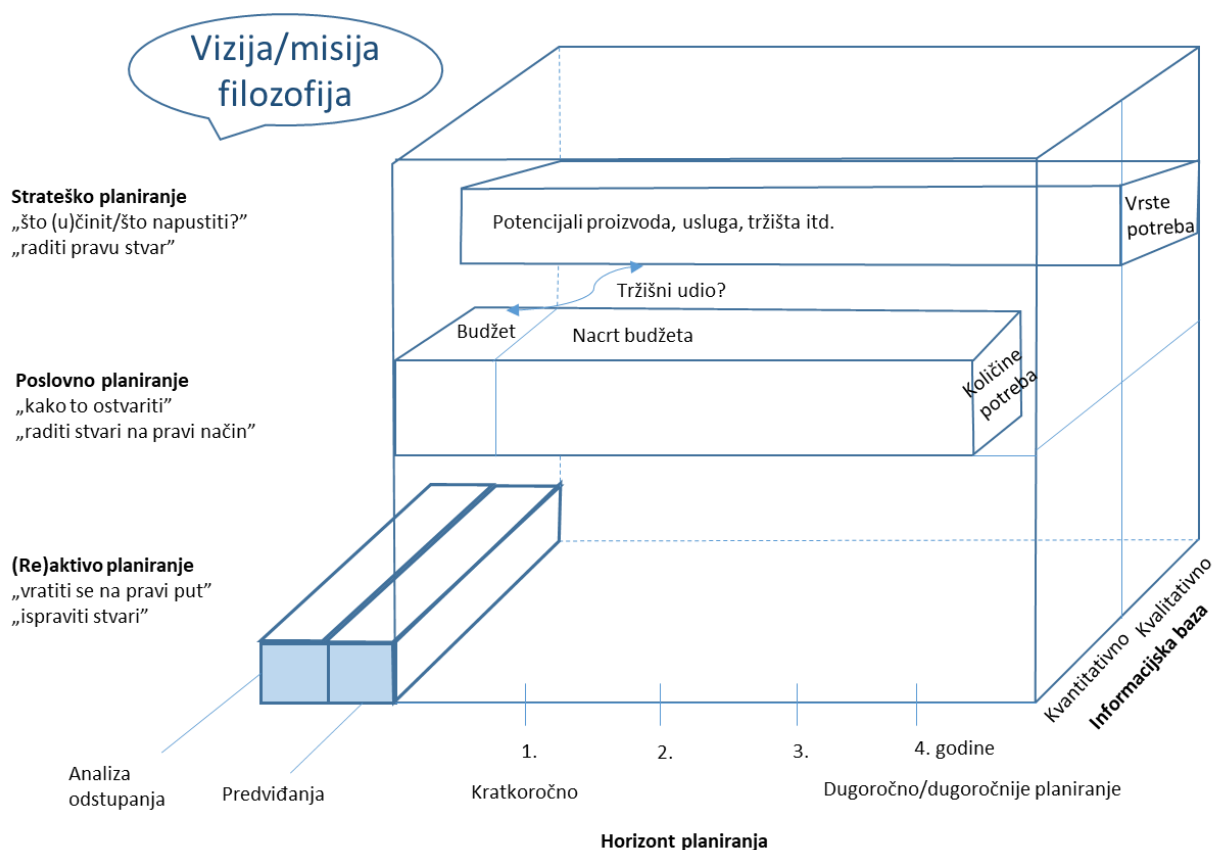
Vizija/misija filozofija

Strateško planiranje
„što (u)činit/što napustiti?"
„raditi pravu stvar"

Potencijali proizvoda, usluga, tržišta itd.

Vrste potreba

Tržišni udio?

Budžet

Nacrt budžeta

Poslovno planiranje
„kako to ostvariti"
„raditi stvari na pravi način"

Količine potreba

(Re)aktivo planiranje
„vratiti se na pravi put"
„ispraviti stvari"

Kvantitativno Kvalitativno
Informacijska baza

1.
2.
3.
4. godine

Analiza odstupanja

Predviđanja

Kratkoročno

Dugoročno/dugoročnije planiranje

Horizont planiranja